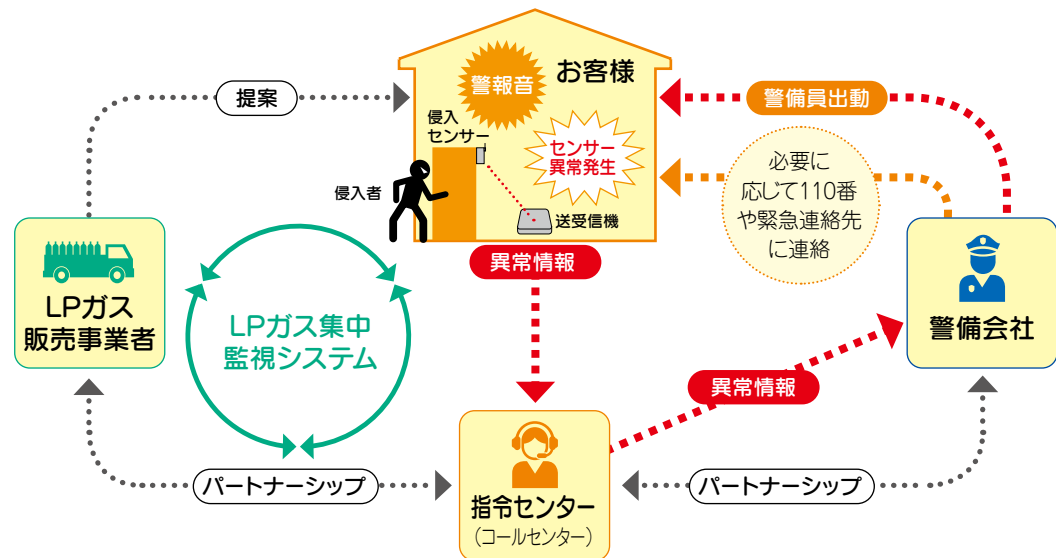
お客様

警報音

侵入センサー

センサー異常発生

侵入者

送受信機

提案

警備員出動

必要に応じて110番や緊急連絡先に連絡

LPガス販売事業者

LPガス集中監視システム

異常情報

警備会社

異常情報

指令センター
（コールセンター）

パートナーシップ

パートナーシップ